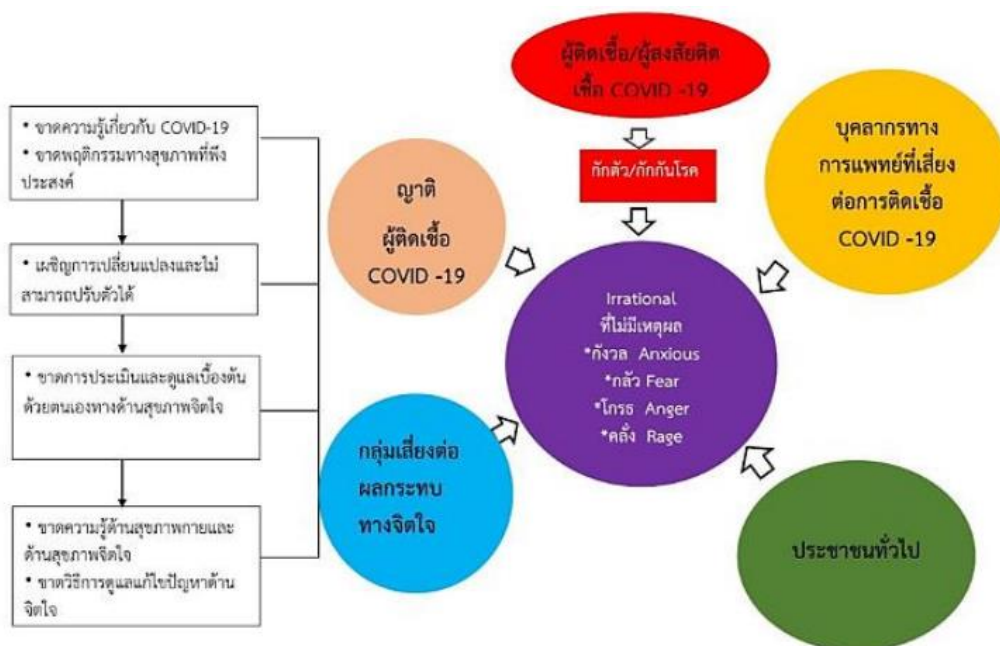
• ขาดความรู้เกี่ยวกับ COVID-19
• ขาดพฤติกรรมทางสุขภาพที่พึงประสงค์

• เผชิญการเปลี่ยนแปลงและไม่สามารถปรับตัวได้

• ขาดการประเมินและดูแลเบื้องต้นด้วยตนเองทางด้านสุขภาพจิตใจ

• ขาดความรู้ด้านสุขภาพกายและด้านสุขภาพจิตใจ
• ขาดวิธีการดูแลแก้ไขปัญหาด้านจิตใจ

ผู้ติดเชื้อ/ผู้สงสัยติดเชื้อ COVID -19

กักตัว/กักกันโรค

บุคลากรทางการแพทย์ที่เสี่ยงต่อการติดเชื้อ COVID -19

ญาติ ผู้ติดเชื้อ COVID -19

Irrational
ที่ไม่มีเหตุผล
*กังวล Anxious
*กลัว Fear
*โกรธ Anger
*คลั่ง Rage

กลุ่มเสี่ยงต่อผลกระทบทางจิตใจ

ประชาชนทั่วไป